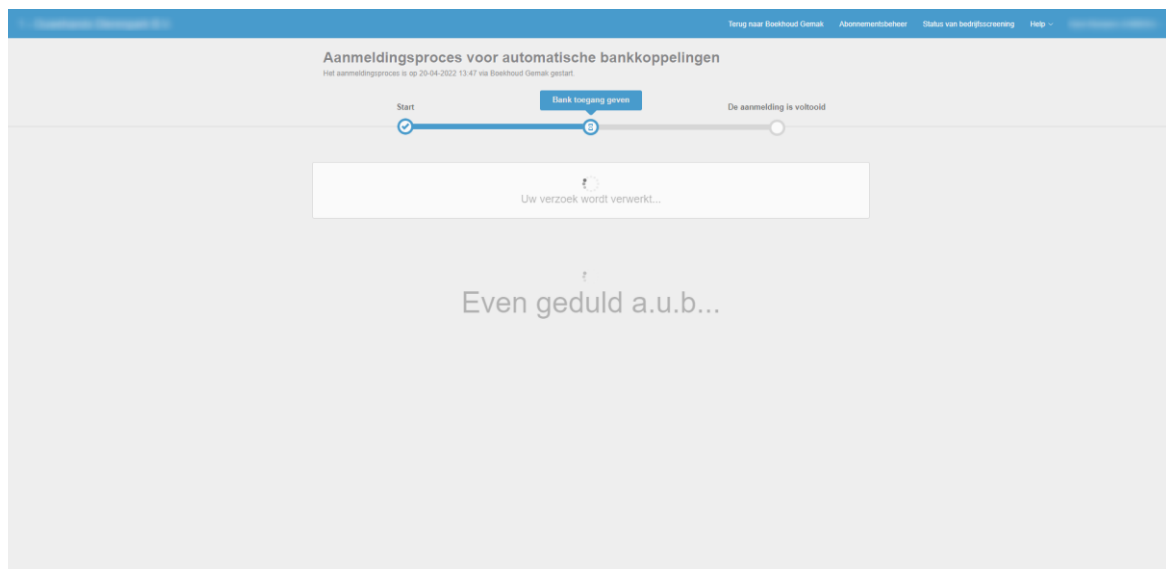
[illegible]

Terug naar Boekhoud Gemak Abonnementsbeheer Status van bedrijfsscreening Help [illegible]

Aanmeldingsproces voor automatische bankkoppelingen

Het aanmeldingsproces is op 20-04-2022 13:47 via Boekhoud Gemak gestart.

Start

Bank toegang geven

De aanmelding is voltooid

Uw verzoek wordt verwerkt...

Even geduld a.u.b...